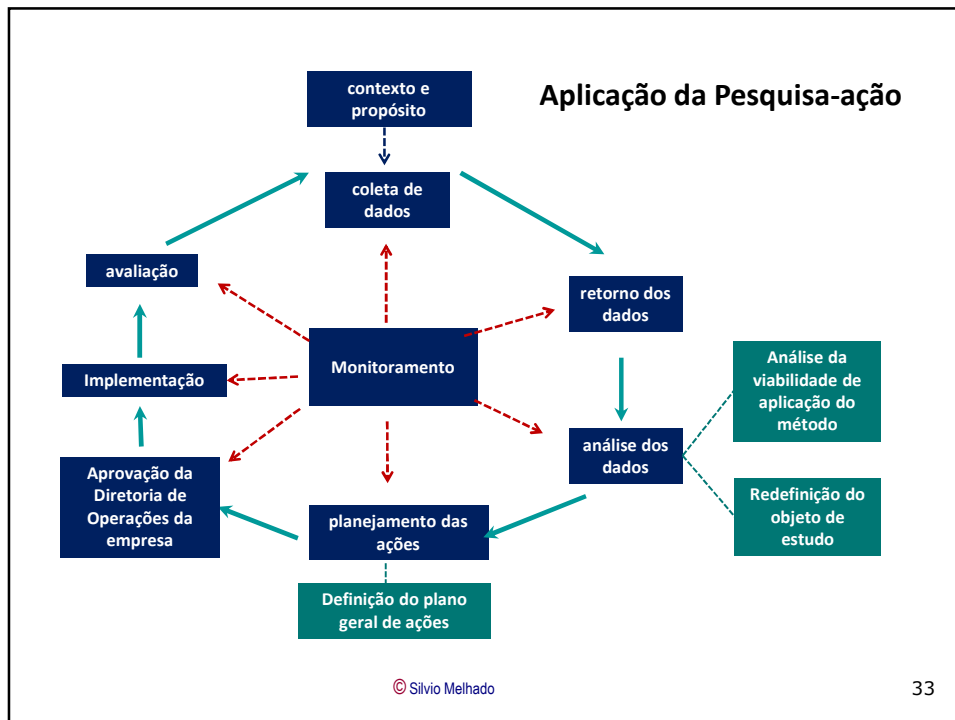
Aplicação da Pesquisa-ação

contexto e propósito

coleta de dados

retorno dos dados

análise dos dados

Análise da viabilidade de aplicação do método

Redefinição do objeto de estudo

planejamento das ações

Definição do plano geral de ações

Aprovação da Diretoria de Operações da empresa

Implementação

avaliação

Monitoramento

© Silvio Melhado

33